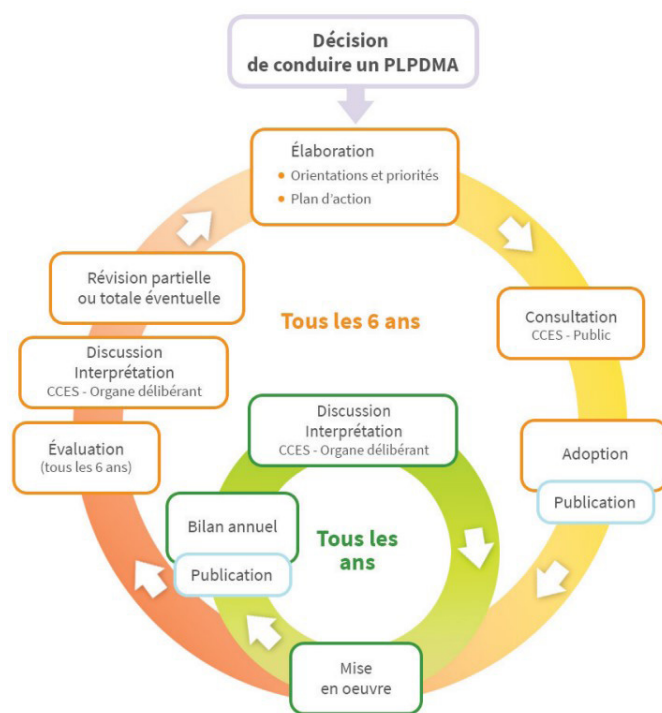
Décision
de conduire un PLPDMA

Élaboration
• Orientations et priorités
• Plan d'action

Consultation
CCES - Public

Adoption

Publication

Tous les 6 ans

Révision partielle
ou totale éventuelle

Discussion
Interprétation
CCES - Organe délibérant

Évaluation
(tous les 6 ans)

Discussion
Interprétation
CCES - Organe délibérant

Tous les ans

Bilan annuel

Publication

Mise
en oeuvre